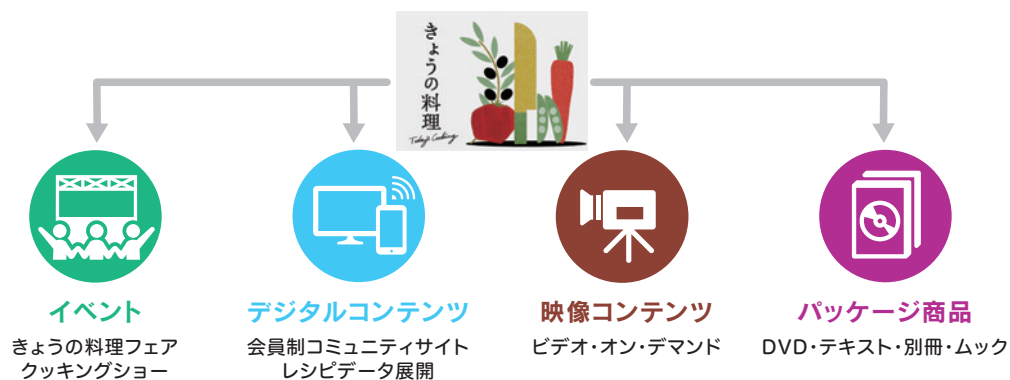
きょうの料理
Today's Cooking

イベント
きょうの料理フェア
クッキングショー

デジタルコンテンツ
会員制コミュニティサイト
レシピデータ展開

映像コンテンツ
ビデオ・オン・デマンド

パッケージ商品
DVD・テキスト・別冊・ムック